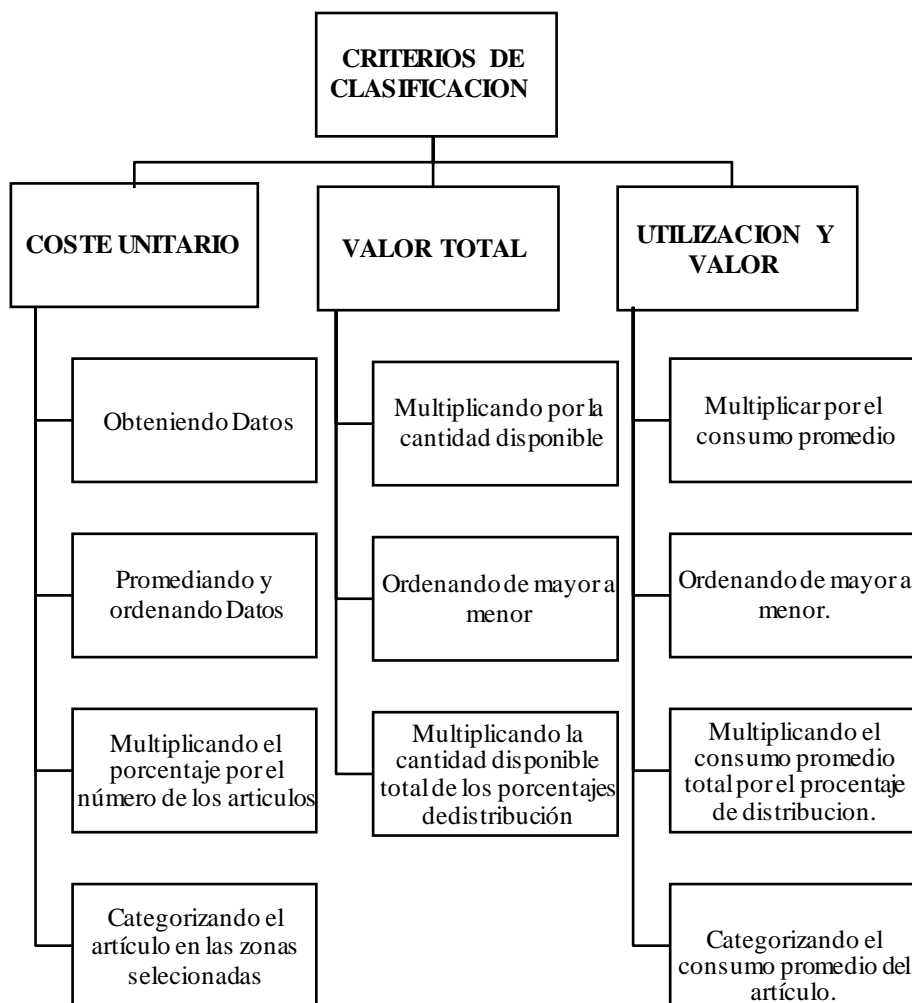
CRITERIOS DE CLASIFICACION

COSTE UNITARIO

VALOR TOTAL

UTILIZACION Y VALOR

Obteniendo Datos

Promediando y ordenando Datos

Multiplicando el porcentaje por el número de los articulos

Categorizando el artículo en las zonas selecionadas

Multiplicando por la cantidad disponible

Ordenando de mayor a menor

Multiplicando la cantidad disponible total de los porcentajes dedistribución

Multiplicar por el consumo promedio

Ordenando de mayor a menor.

Multiplicando el consumo promedio total por el procentaje de distribucion.

Categorizando el consumo promedio del artículo.